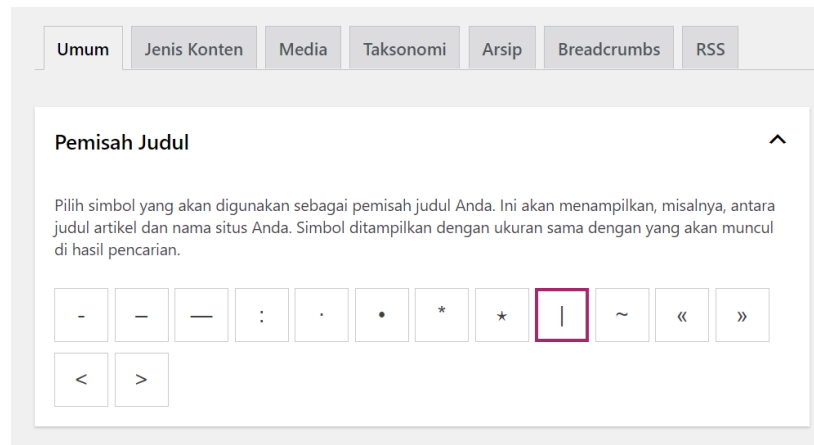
Umum Jenis Konten Media Taksonomi Arsip Breadcrumbs RSS

Pemisah Judul

Pilih simbol yang akan digunakan sebagai pemisah judul Anda. Ini akan menampilkan, misalnya, antara judul artikel dan nama situs Anda. Simbol ditampilkan dengan ukuran sama dengan yang akan muncul di hasil pencarian.

- – — : · • * ⋆ | ~ « »

< >